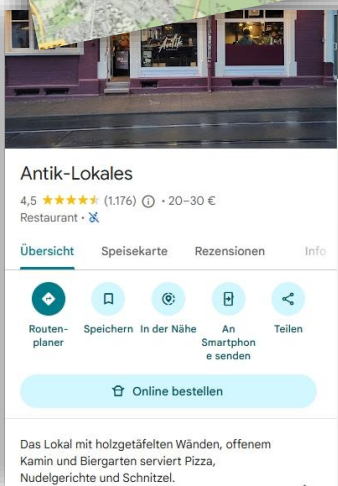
Antik

Antik-Lokales

4,5 ★★★★★ (1.176) ⓘ · 20–30 €

Restaurant ·

Übersicht Speisekarte Rezensionen Info

Routenplaner

Speichern

In der Nähe

An Smartphone senden

Teilen

Online bestellen

Das Lokal mit holzgetäfelten Wänden, offenem Kamin und Biergarten serviert Pizza, Nudelgerichte und Schnitzel.